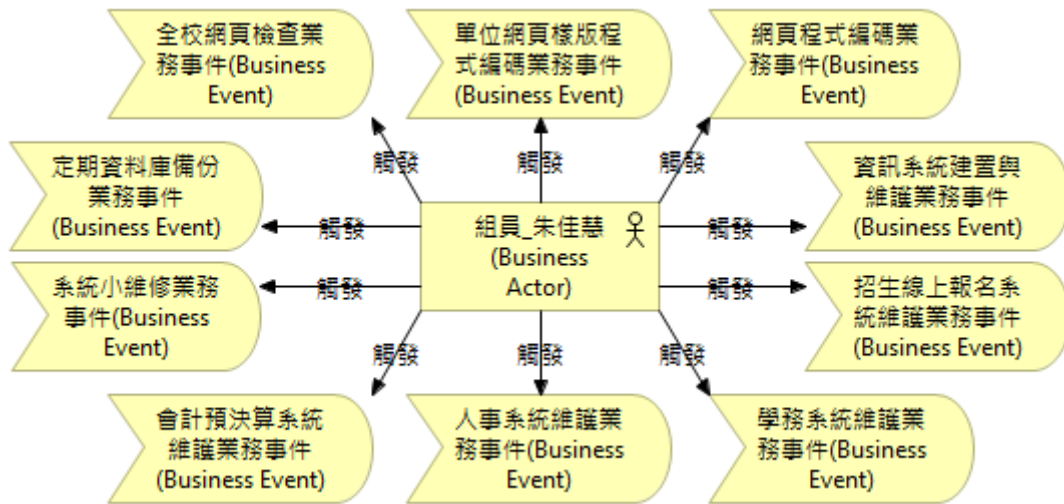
全校網頁檢查業務事件(Business Event)

單位網頁樣版程式編碼業務事件(Business Event)

網頁程式編碼業務事件(Business Event)

定期資料庫備份業務事件(Business Event)

觸發

觸發

觸發

資訊系統建置與維護業務事件(Business Event)

觸發

組員_朱佳慧(Business Actor)

觸發

系統小維修業務事件(Business Event)

觸發

觸發

招生線上報名系統維護業務事件(Business Event)

觸發

觸發

觸發

會計預決算系統維護業務事件(Business Event)

人事系統維護業務事件(Business Event)

學務系統維護業務事件(Business Event)